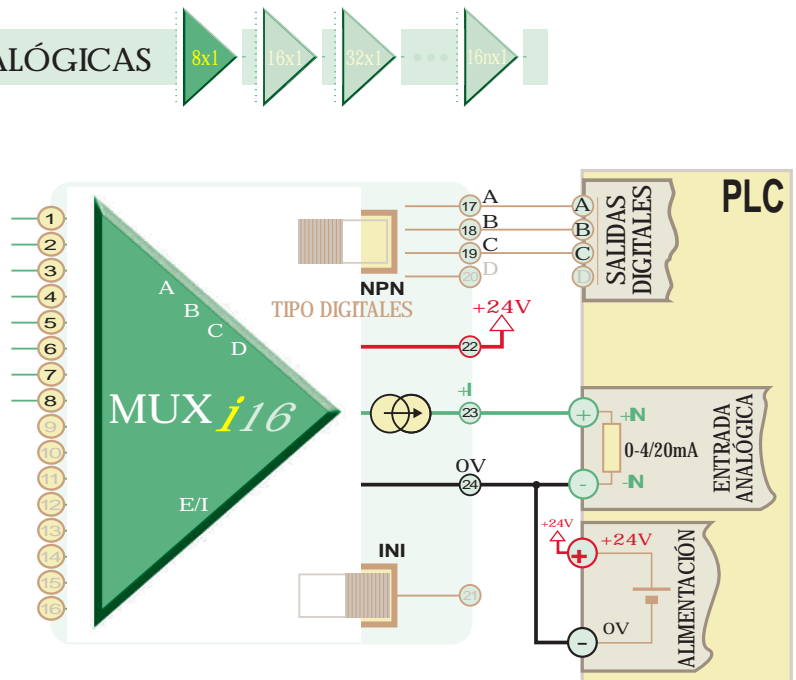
ALÓGICAS 8x1 16x1 32x1 16nx1

PLC

1
2
3
4
5
6
7
8
9
10
11
12
13
14
15
16

A
B
C
D

MUX i16

E/I

NPN

TIPO DIGITALES

A 17
B 18
C 19
D 20

A
B
C
D

SALIDAS DIGITALES

+24V

22

+I

23

+
+IN
0-4/20mA
-
-IN

ENTRADA ANALÓGICA

0V

24

+24V

+ +24V

ALIMENTACIÓN

- 0V

INI

21